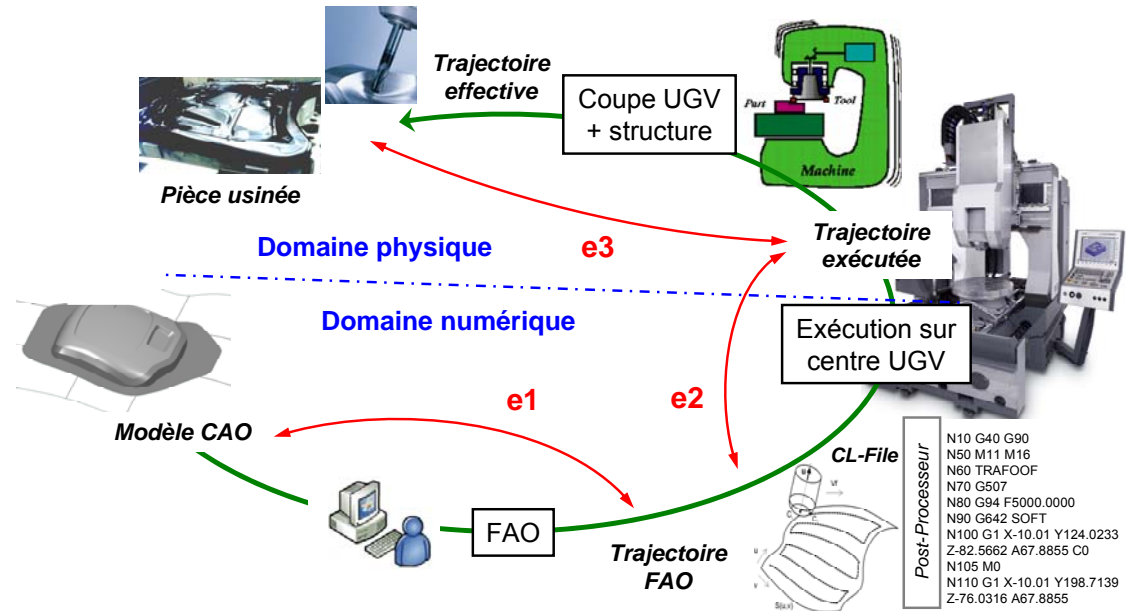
Trajectoire effective

Coupe UGV + structure

Part

Tool

Machine

Pièce usinée

Domaine physique

e3

Trajectoire exécutée

Domaine numérique

Exécution sur centre UGV

e1

e2

Modèle CAO

CL-File

Post-Processeur

N10 G40 G90
N50 M11 M16
N60 TRAFOOF
N70 G507
N80 G94 F5000.0000
N90 G642 SOFT
N100 G1 X-10.01 Y124.0233 Z-82.5662 A67.8855 C0
N105 M0
N110 G1 X-10.01 Y198.7139 Z-76.0316 A67.8855

FAO

Trajectoire FAO